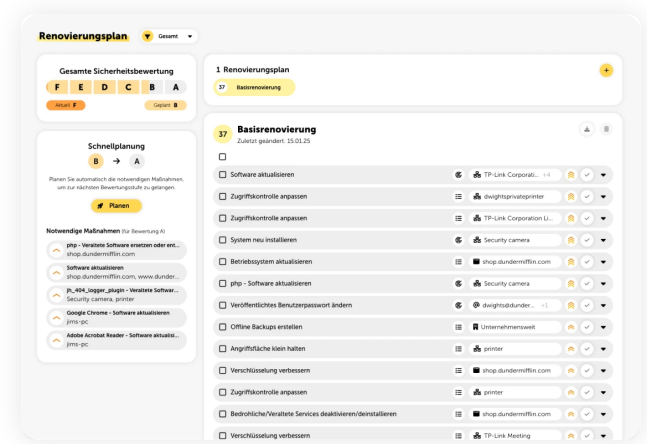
Renovierungsplan
Gesamt

Gesamte Sicherheitsbewertung
F E D C B A
Aktuell F
Geplant B

Schnellplanung
B → A
Planen Sie automatisch die notwendigen Maßnahmen, um zur nächsten Bewertungsstufe zu gelangen.
Planen

Notwendige Maßnahmen (für Bewertung A)
php - Veraltete Software ersetzen oder ent...
shop.dundermifflin.com
Software aktualisieren
shop.dundermifflin.com, www.dunder...
jk_404_logger_plugin - Veraltete Softwar...
Security camera, printer
Google Chrome - Software aktualisieren
jims-pc
Adobe Acrobat Reader - Software aktualisi...
jims-pc

1 Renovierungsplan
37 Basisrenovierung

37 Basisrenovierung
Zuletzt geändert: 15.01.25

Software aktualisieren | TP-Link Corporati... +4
Zugriffskontrolle anpassen | dwightsprivateprinter
Zugriffskontrolle anpassen | TP-Link Corporation Li...
System neu installieren | Security camera
Betriebssystem aktualisieren | shop.dundermifflin.com
php - Software aktualisieren | Security camera
Veröffentlichtes Benutzerpasswort ändern | dwights@dunder... +1
Offline Backups erstellen | Unternehmensweit
Angriffsfläche klein halten | printer
Verschlüsselung verbessern | shop.dundermifflin.com
Zugriffskontrolle anpassen | printer
Bedrohliche/Veraltete Services deaktivieren/deinstallieren | shop.dundermifflin.com
Verschlüsselung verbessern | TP-Link Meeting